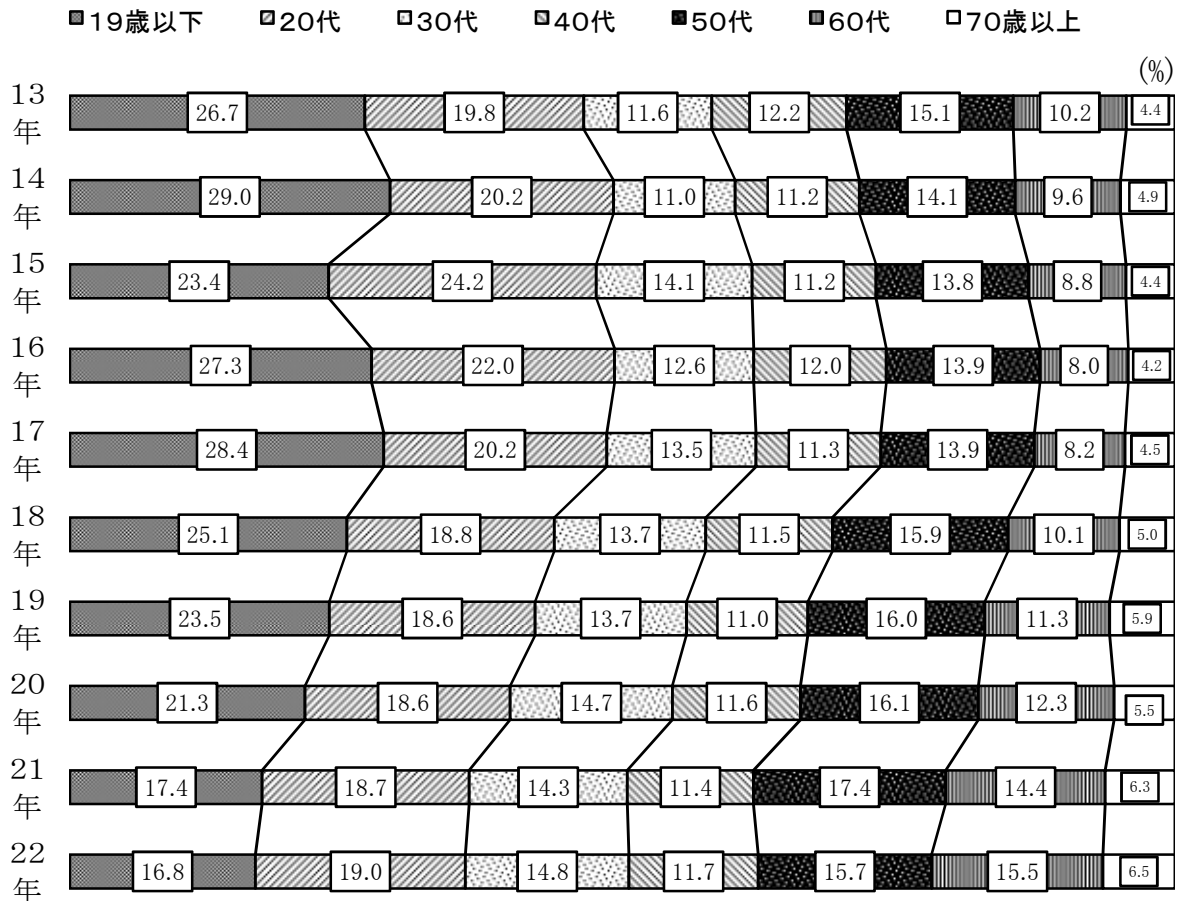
19歳以下 20代 30代 40代 50代 60代 70歳以上

(%)

| | 19歳以下 | 20代 | 30代 | 40代 | 50代 | 60代 | 70歳以上 |
|---|---|---|---|---|---|---|---|
| 13年 | 26.7 | 19.8 | 11.6 | 12.2 | 15.1 | 10.2 | 4.4 |
| 14年 | 29.0 | 20.2 | 11.0 | 11.2 | 14.1 | 9.6 | 4.9 |
| 15年 | 23.4 | 24.2 | 14.1 | 11.2 | 13.8 | 8.8 | 4.4 |
| 16年 | 27.3 | 22.0 | 12.6 | 12.0 | 13.9 | 8.0 | 4.2 |
| 17年 | 28.4 | 20.2 | 13.5 | 11.3 | 13.9 | 8.2 | 4.5 |
| 18年 | 25.1 | 18.8 | 13.7 | 11.5 | 15.9 | 10.1 | 5.0 |
| 19年 | 23.5 | 18.6 | 13.7 | 11.0 | 16.0 | 11.3 | 5.9 |
| 20年 | 21.3 | 18.6 | 14.7 | 11.6 | 16.1 | 12.3 | 5.5 |
| 21年 | 17.4 | 18.7 | 14.3 | 11.4 | 17.4 | 14.4 | 6.3 |
| 22年 | 16.8 | 19.0 | 14.8 | 11.7 | 15.7 | 15.5 | 6.5 |